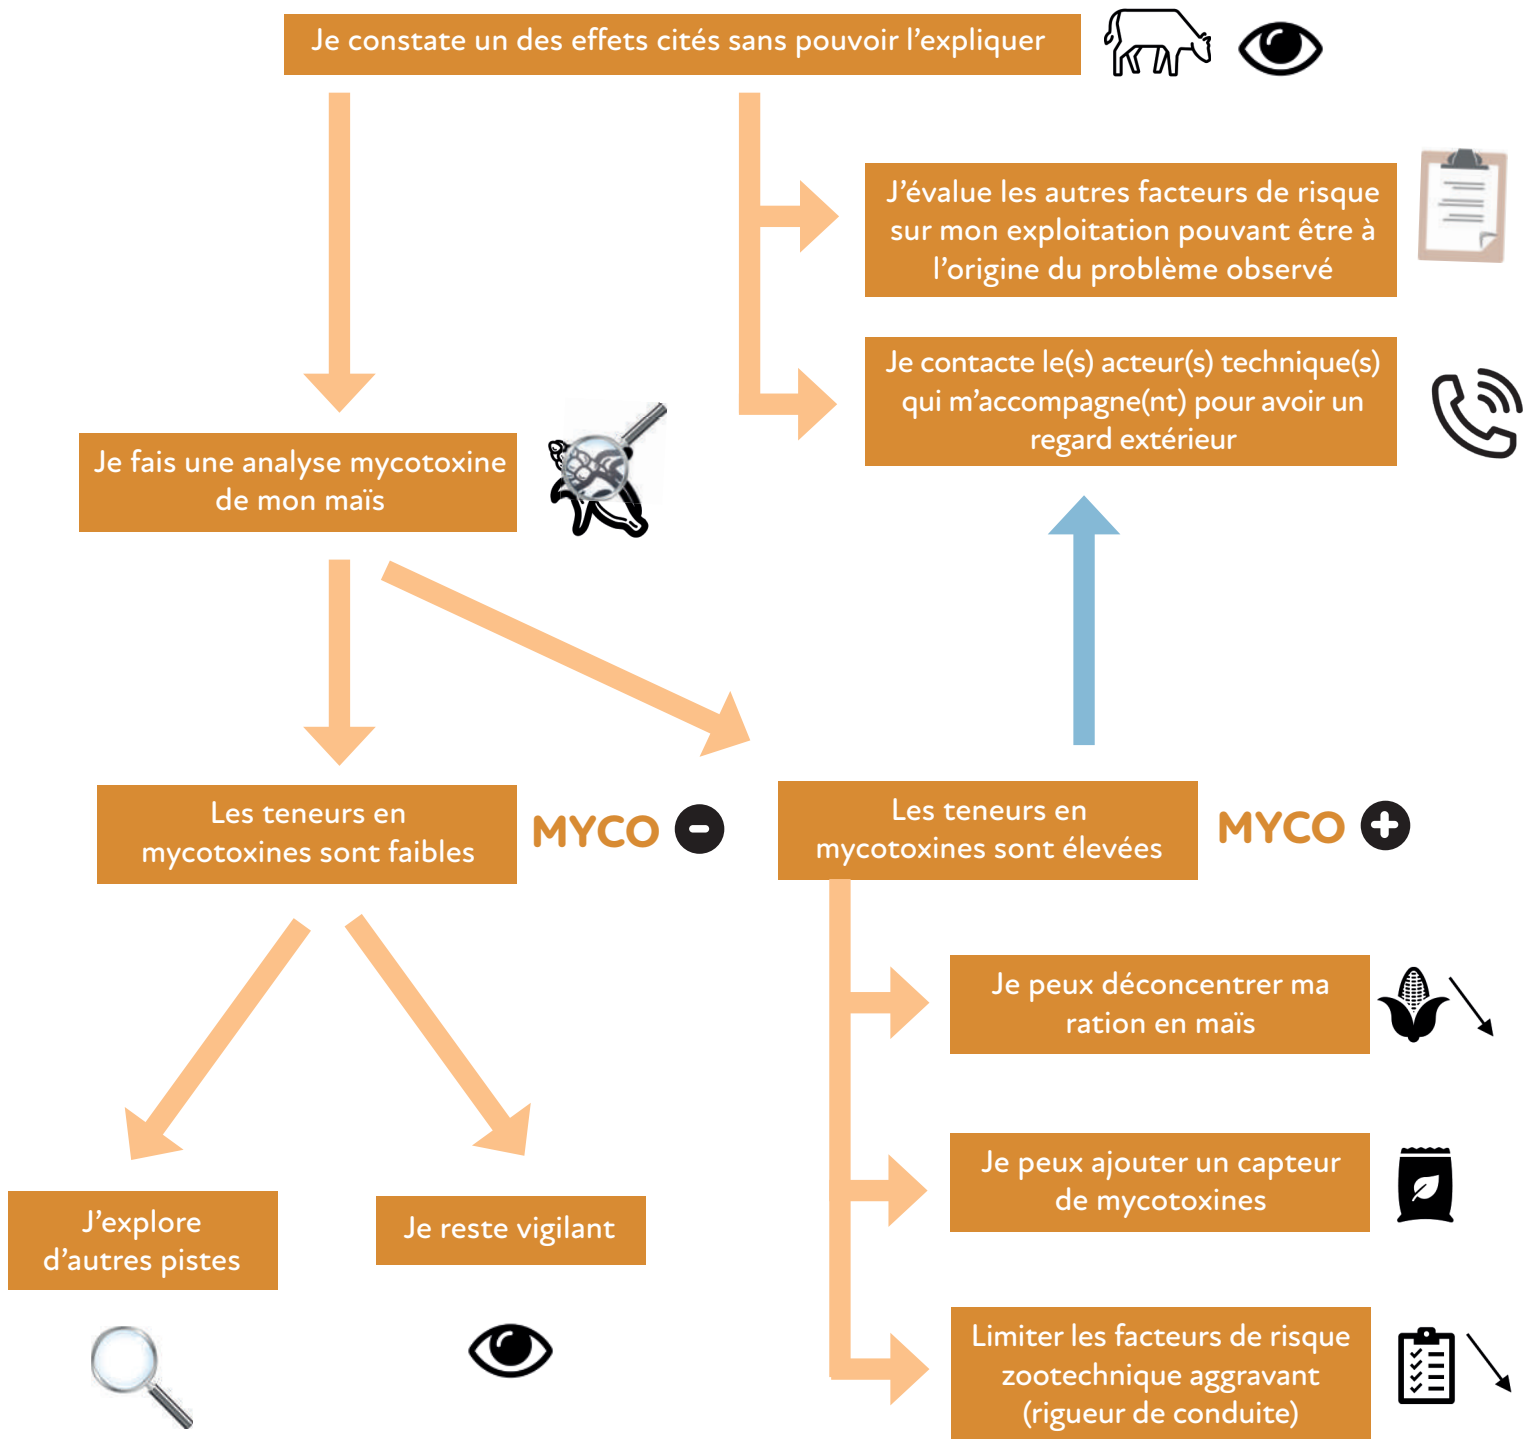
Je constate un des effets cités sans pouvoir l'expliquer

J'évalue les autres facteurs de risque sur mon exploitation pouvant être à l'origine du problème observé

Je contacte le(s) acteur(s) technique(s) qui m'accompagne(nt) pour avoir un regard extérieur

Je fais une analyse mycotoxine de mon maïs

Les teneurs en mycotoxines sont faibles

MYCO

Les teneurs en mycotoxines sont élevées

MYCO

Je peux déconcentrer ma ration en maïs

Je peux ajouter un capteur de mycotoxines

Limiter les facteurs de risque zootechnique aggravant (rigueur de conduite)

J'explore d'autres pistes

Je reste vigilant